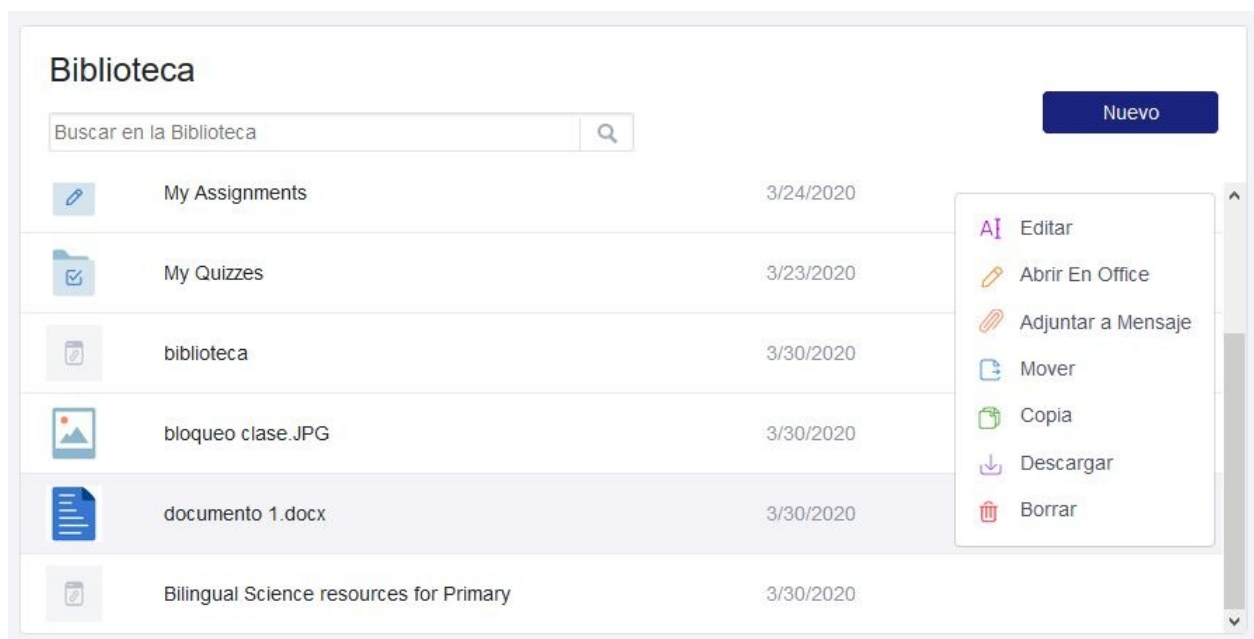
Biblioteca

Buscar en la Biblioteca

Nuevo

My Assignments 3/24/2020

My Quizzes 3/23/2020

biblioteca 3/30/2020

bloqueo clase.JPG 3/30/2020

documento 1.docx 3/30/2020

Bilingual Science resources for Primary 3/30/2020

Editar
Abrir En Office
Adjuntar a Mensaje
Mover
Copia
Descargar
Borrar